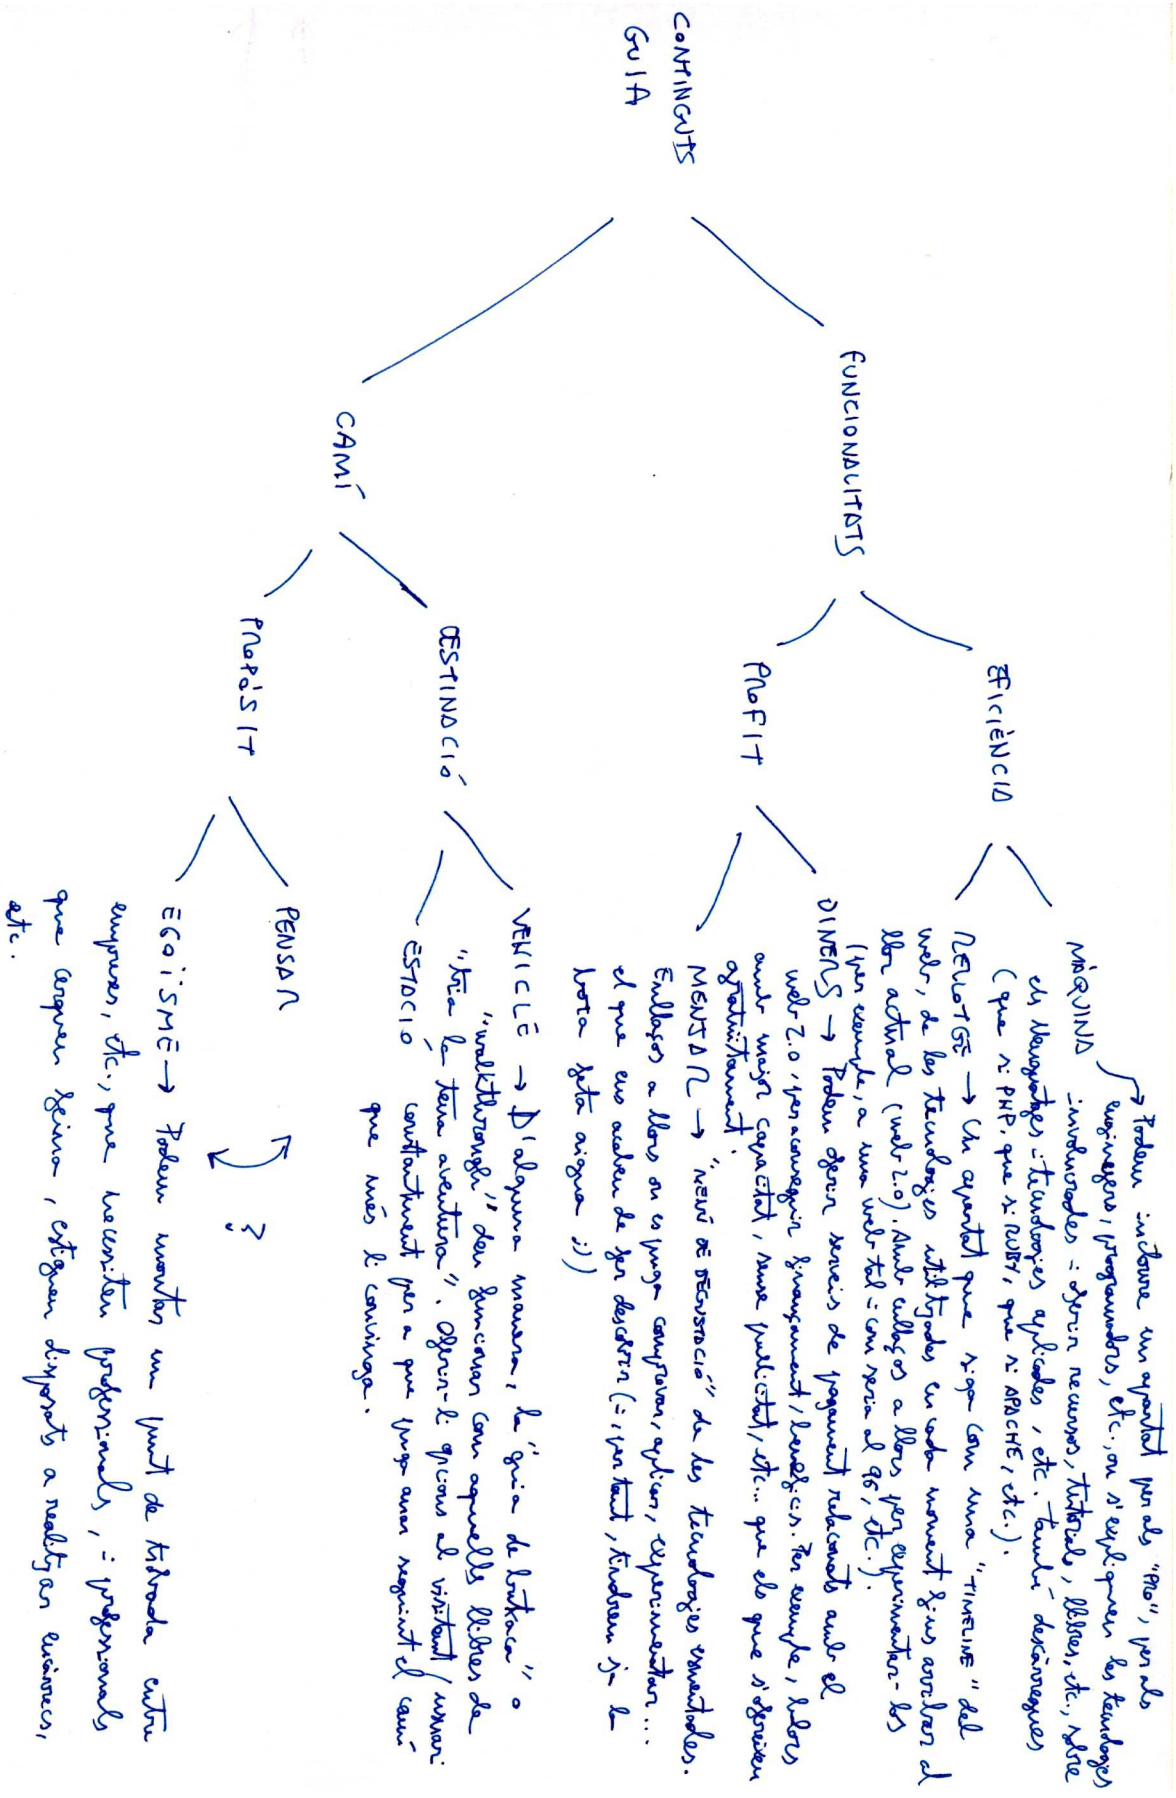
CONTINGUTS GUIA

FUNCIONALITATS

CAMÍ

EFICIÈNCIA

PROFIT

DESTINACIÓ

PROPÒSIT

MÀQUINA → Podem incloure un apartat per als "PRO", per als enginyers, programadors, etc., on s'expliquen les tecnologies involucrades i tecnologies aplicades, etc. També descàrregues de navegadors i recursos, tutorials, llibres, etc., sobre (que si PHP, que si RUBY, que si APACHE, etc.).

RELLOTGE → Un apartat que sigui com una "TIMELINE" del web, de les tecnologies utilitzades en cada moment fins arribar al web actual (web 2.0). Amb enllaços a elles per experimentar-les (per exemple, a una web tal i com seria al 96, etc.).

DINERS → Podem oferir serveis de pagament relacionats amb el web 2.0, per aconseguir finançament, i enllaços. Per exemple, llibres amb major capacitat, menys publicitat, etc... que els que s'ofereixen gratuïtament.

MENJAR → "MENÚ DE DEGUSTACIÓ" de les tecnologies esmentades. Enllaços a elles on es pugui comparar, aplicar, experimentar... el que ens acaben de fer descobrir (i, per tant, tindrem fins la boca feta aigua ;))

VEHICLE → D'alguna manera, la "guia de l'autoestop" o "walkthrough" dels jocs, que funcionen com aquells llibres de "tria la teva aventura". Oferir-li opcions al visitant (usuari) constantment per a que pugui anar seguint el camí.

ESTACIÓ que més li convingui.

PENSAR → ?

EGOISME → Podem muntar un punt de trobada entre empreses, etc., que necessiten professionals, i professionals que cerquen feina, estiguen disposats a realitzar encàrrecs, etc.